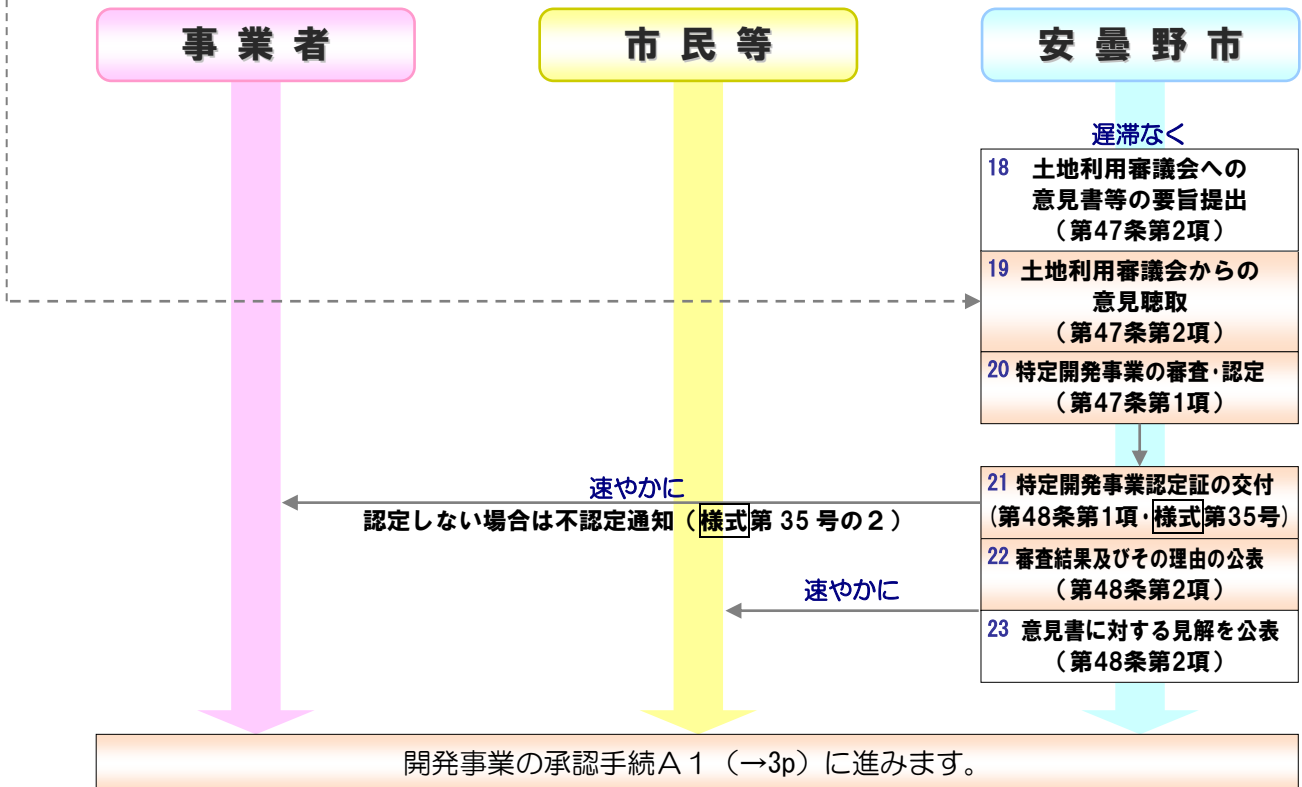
事業者

市民等

安曇野市

遅滞なく

18 土地利用審議会への意見書等の要旨提出（第47条第2項）

19 土地利用審議会からの意見聴取（第47条第2項）

20 特定開発事業の審査・認定（第47条第1項）

速やかに

認定しない場合は不認定通知（様式第 35 号の２）

21 特定開発事業認定証の交付（第48条第1項・様式第35号）

22 審査結果及びその理由の公表（第48条第2項）

速やかに

23 意見書に対する見解を公表（第48条第2項）

開発事業の承認手続Ａ１（→3p）に進みます。